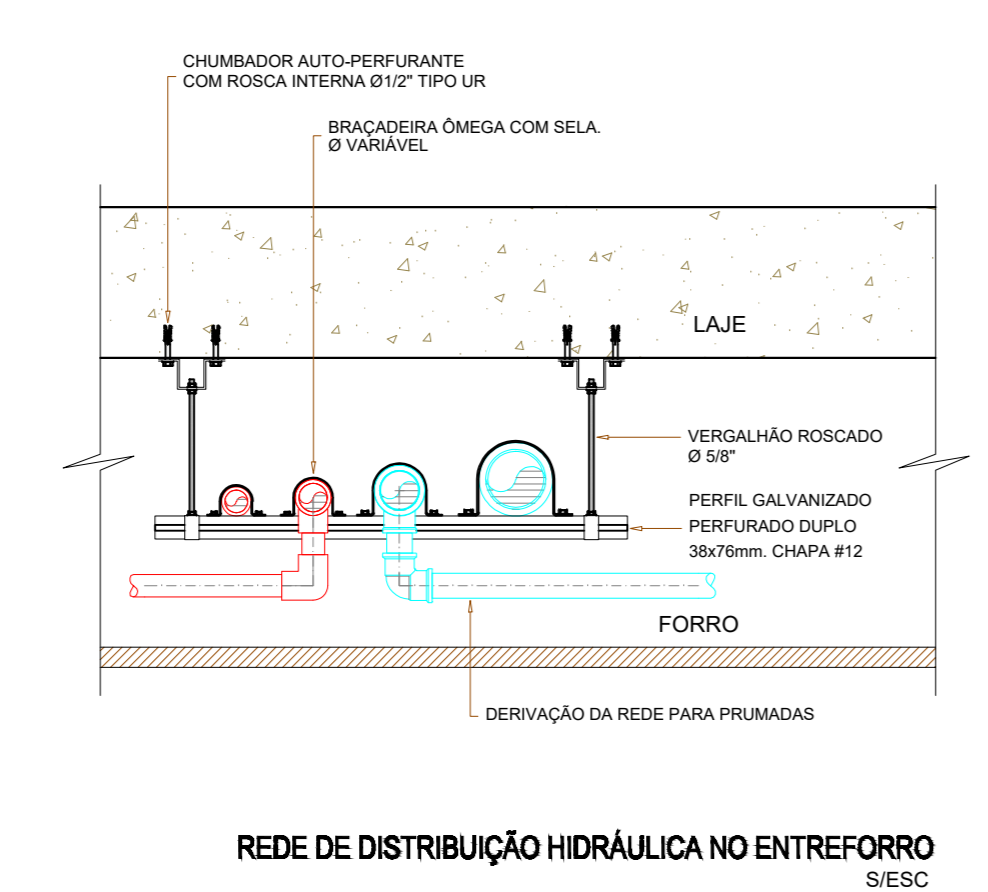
CHUMBADOR AUTO-PERFURANTE
COM ROSCA INTERNA Ø1/2" TIPO UR

BRAÇADEIRA ÔMEGA COM SELA.
Ø VARIÁVEL

LAJE

VERGALHÃO ROSCADO
Ø 5/8"

PERFIL GALVANIZADO
PERFURADO DUPLO
38x76mm. CHAPA #12

FORRO

DERIVAÇÃO DA REDE PARA PRUMADAS

REDE DE DISTRIBUIÇÃO HIDRÁULICA NO ENTREFORRO
S/ESC